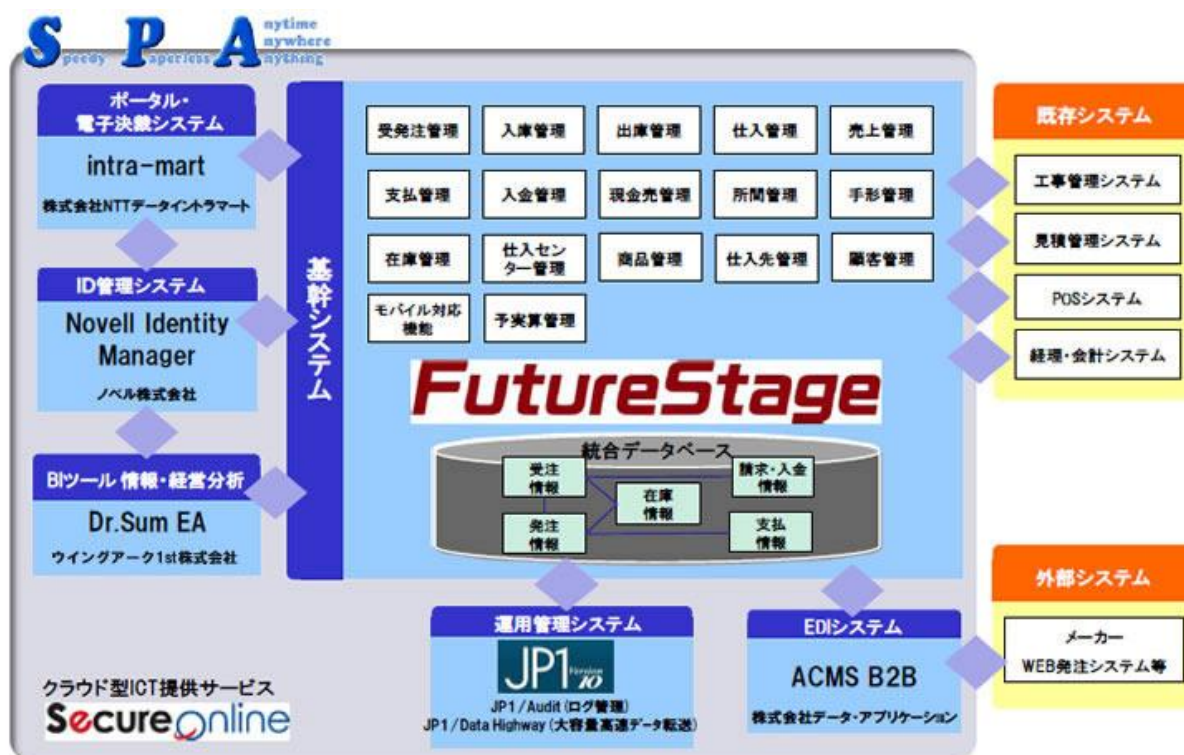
Speedy Paperless Anytime Anywhere Anything

ポータル・電子決裁システム
intra-mart
株式会社NTTデータイントラマート

ID管理システム
Novell Identity Manager
ノベル株式会社

BIツール 情報・経営分析
Dr.Sum EA
ウイングアーク1st株式会社

基幹システム

受発注管理
入庫管理
出庫管理
仕入管理
売上管理
支払管理
入金管理
現金売管理
所開管理
手形管理
在庫管理
仕入センター管理
商品管理
仕入先管理
顧客管理
モバイル対応機能
予実算管理

FutureStage

統合データベース
受注情報
請求・入金情報
在庫情報
発注情報
支払情報

既存システム
工事管理システム
見積管理システム
POSシステム
経理・会計システム

外部システム
メーカー
WEB発注システム等

運用管理システム
JP1 Version 10
JP1/Audit (ログ管理)
JP1/Data Highway (大容量高速データ転送)

EDIシステム
ACMS B2B
株式会社データ・アプリケーション

クラウド型ICT提供サービス
SecureOnline